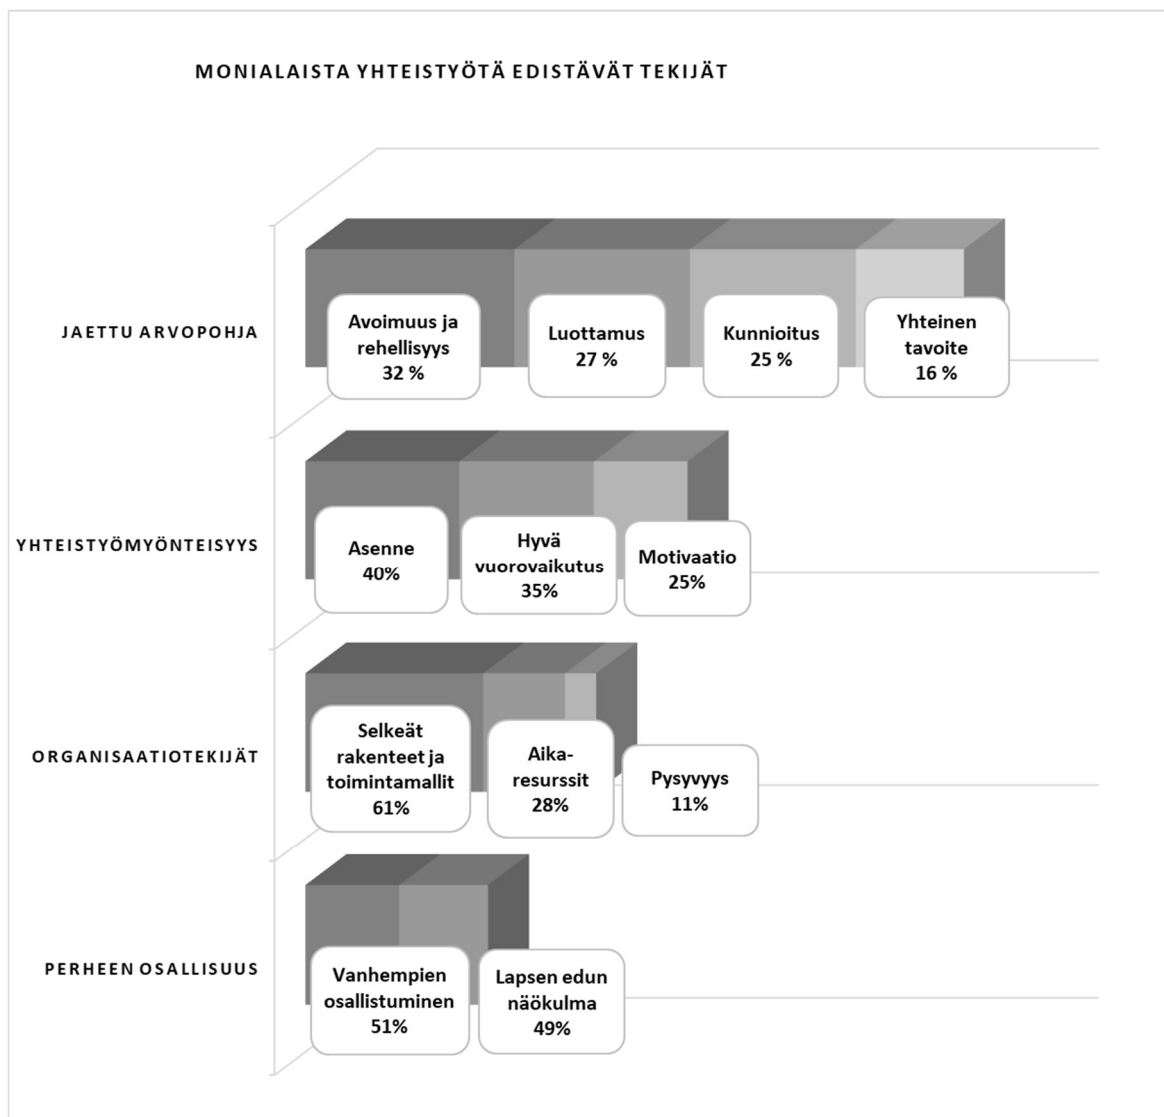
MONIALAISTA YHTEISTYÖTÄ EDISTÄVÄT TEKIJÄT

JAETTU ARVOPOHJA

Avoimuus ja rehellisyys 32 %

Luottamus 27 %

Kunnioitus 25 %

Yhteinen tavoite 16 %

YHTEISTYÖMYÖNTEISYYS

Asenne 40%

Hyvä vuorovaikutus 35%

Motivaatio 25%

ORGANISAATIOTEKIJÄT

Selkeät rakenteet ja toimintamallit 61%

Aika-resurssit 28%

Pysyvyys 11%

PERHEEN OSALLISUUS

Vanhempien osallistuminen 51%

Lapsen edun näökulma 49%